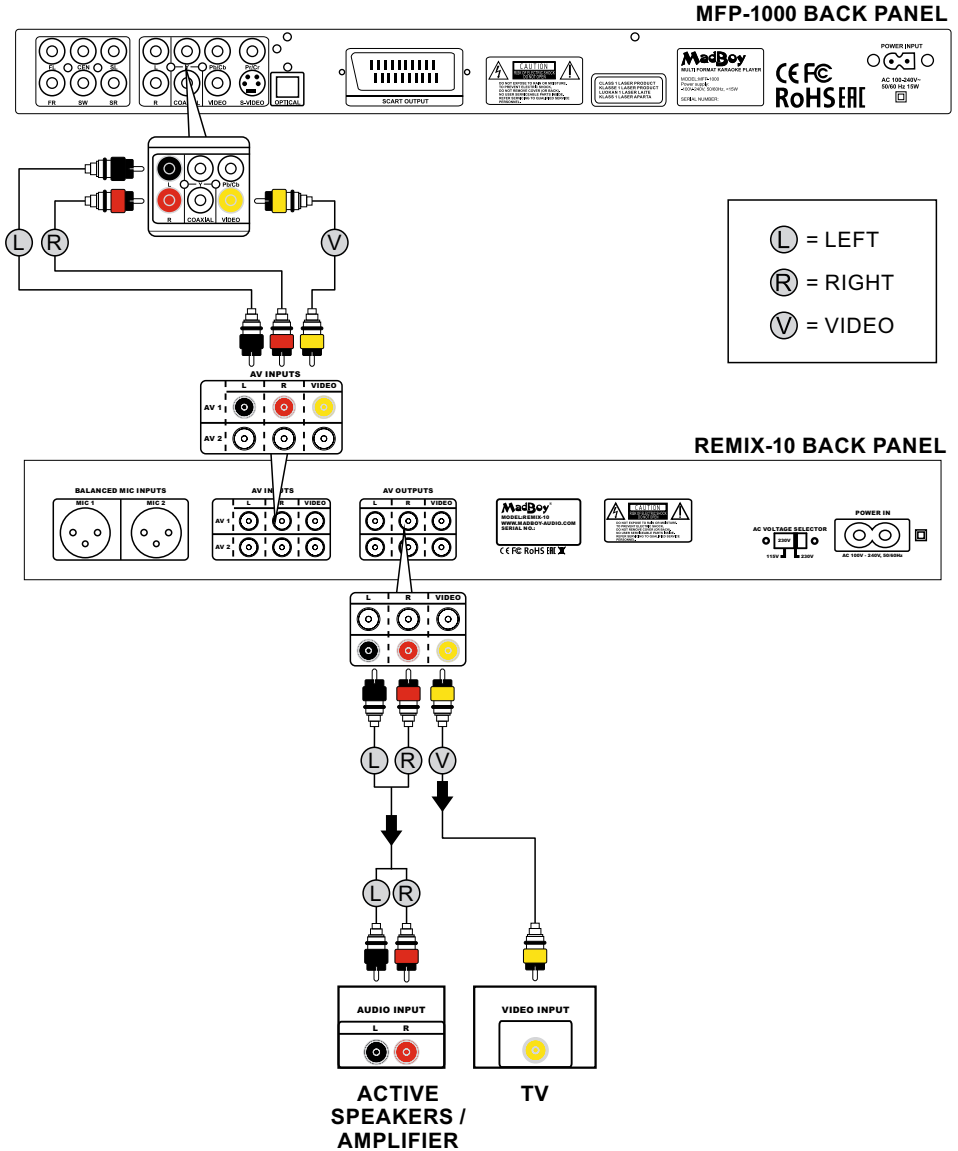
MFP-1000 BACK PANEL

FL CEN SL
FR SW SR
R COAXIAL VIDEO S-VIDEO OPTICAL
Y Pb/Cb Pr/Cr
SCART OUTPUT
CAUTION
CLASS 1 LASER PRODUCT
KLASSE 1 LASER PRODUKT
LUOKAN 1 LASER LAITE
KLASS 1 LASER APPARAT
MadBoy
MULTI FORMAT KARAOKE PLAYER
MODEL: MFP-1000
SERIAL NUMBER:
CE FC
RoHS EAC
POWER INPUT
AC 100-240V~ 50/60 Hz 15W

L Y Pb/Cb
R COAXIAL VIDEO

L R V

L = LEFT
R = RIGHT
V = VIDEO

AV INPUTS
L R VIDEO
AV 1
AV 2

REMIX-10 BACK PANEL

BALANCED MIC INPUTS
MIC 1 MIC 2
AV INPUTS
L R VIDEO
AV 1
AV 2
AV OUTPUTS
L R VIDEO
MadBoy
MODEL:REMIX-10
WWW.MADBOY-AUDIO.COM
SERIAL NO.:
CE FC RoHS EAC
CAUTION
AC VOLTAGE SELECTOR
230V
115V 230V
POWER IN
AC 100V - 240V, 50/60Hz

L R VIDEO

L R V

L R

AUDIO INPUT
L R

VIDEO INPUT

ACTIVE SPEAKERS / AMPLIFIER

TV